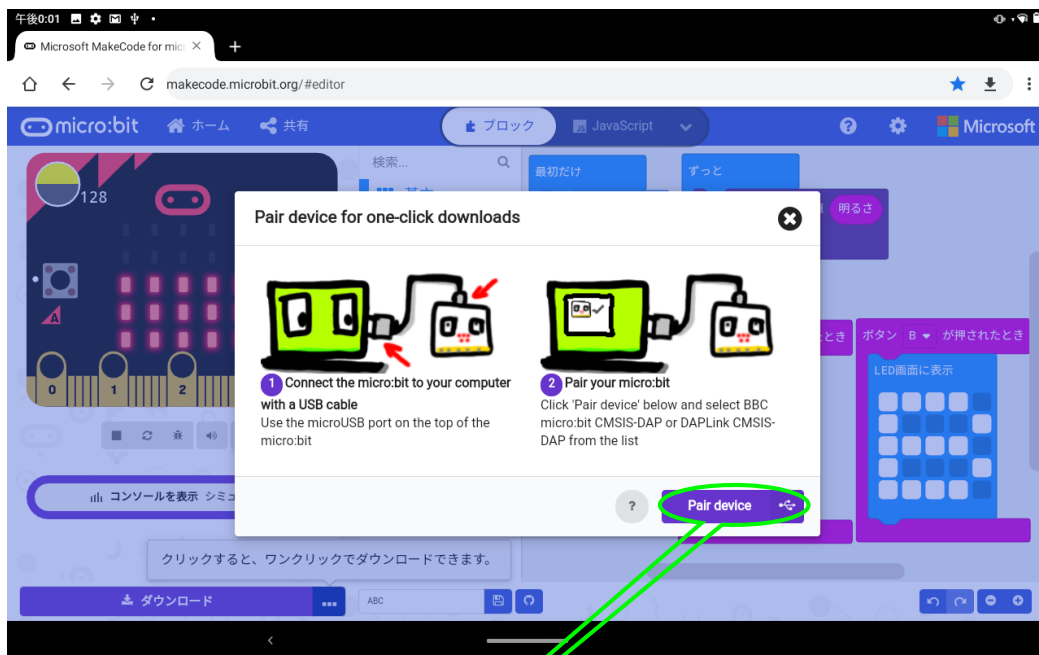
午後0:01

Microsoft MakeCode for mic ×

makecode.microbit.org/#editor

micro:bit ホーム 共有 ブロック JavaScript Microsoft

128

検索...

最初だけ

ずっと

明るさ

Pair device for one-click downloads

1 Connect the micro:bit to your computer with a USB cable
Use the microUSB port on the top of the micro:bit

2 Pair your micro:bit
Click 'Pair device' below and select BBC micro:bit CMSIS-DAP or DAPLink CMSIS-DAP from the list

?

Pair device

とき ボタン B が押されたとき

LED画面に表示

0 1 2

コンソールを表示 シミュ

クリックすると、ワンクリックでダウンロードできます。

ダウンロード

...

ABC